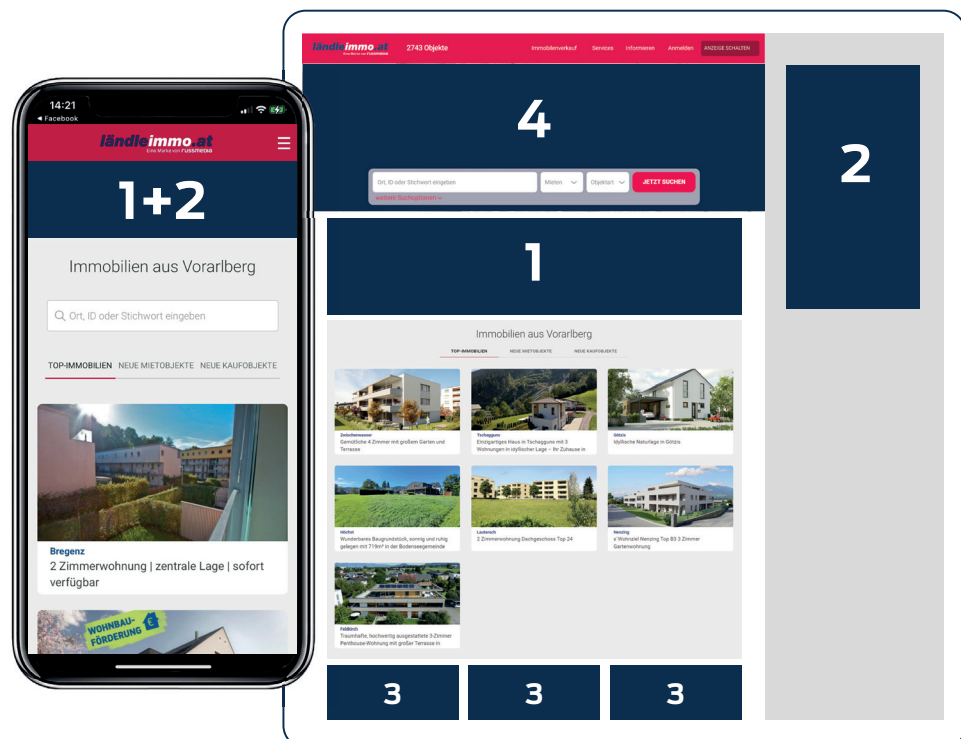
14:21
◂ Facebook

ländleimmo.at
Eine Marke von russmedia

1+2

Immobilien aus Vorarlberg

Ort, ID oder Stichwort eingeben

TOP-IMMOBILIEN NEUE MIETOBJEKTE NEUE KAUFOBJEKTE

Bregenz
2 Zimmerwohnung | zentrale Lage | sofort verfügbar

WOHNBAU-FÖRDERUNG

ländleimmo.at
Eine Marke von russmedia
2743 Objekte
Immobilienverkauf Services Informieren Anmelden ANZEIGE SCHALTEN

4

Ort, ID oder Stichwort eingeben
Mieten
Objektart
JETZT SUCHEN
weitere Suchoptionen

2

1

Immobilien aus Vorarlberg
TOP-IMMOBILIEN NEUE MIETOBJEKTE NEUE KAUFOBJEKTE

Zwischenwasser
Gemütliche 4 Zimmer mit großem Garten und Terrasse

Tschagguns
Einzigartiges Haus in Tschagguns mit 3 Wohnungen in idyllischer Lage – Ihr Zuhause in

Götzis
Idyllische Naturlage in Götzis

Höchst
Wunderbares Baugrundstück, sonnig und ruhig gelegen mit 719m² in der Bodenseegemeinde

Lauterach
2 Zimmerwohnung Dachgeschoss Top 24

Nenzing
s' Wohnziel Nenzing Top B3 3 Zimmer Gartenwohnung

Feldkirch
Traumhafte, hochwertig ausgestattete 3-Zimmer Penthouse-Wohnung mit großer Terrasse in

3

3

3